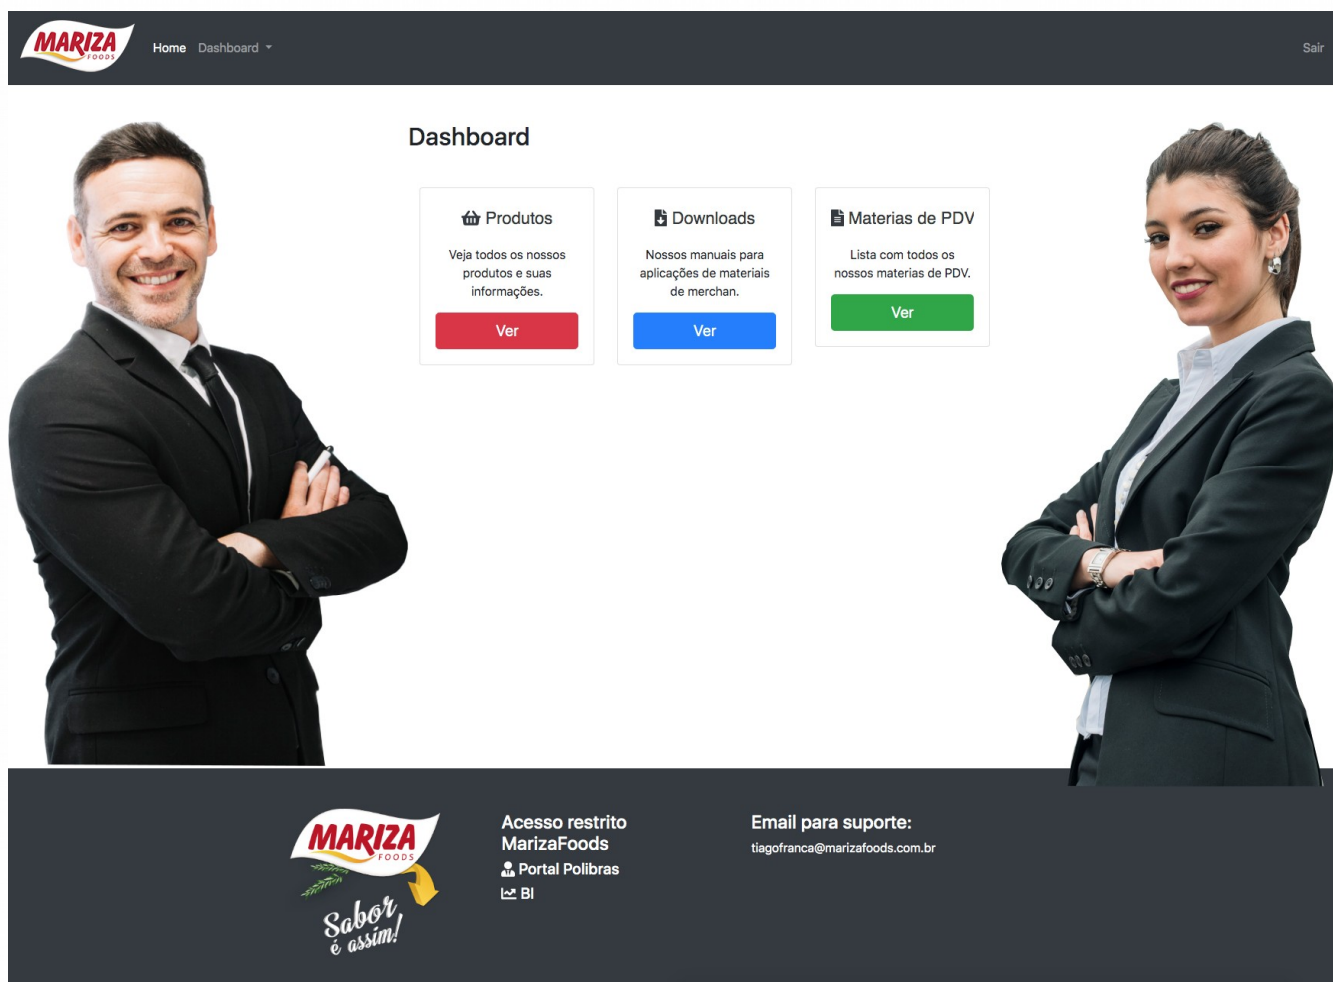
MARIZA FOODS

Home Dashboard

Sair

Dashboard

Produtos

Veja todos os nossos produtos e suas informações.

Ver

Downloads

Nossos manuais para aplicações de materiais de merchan.

Ver

Materias de PDV

Lista com todos os nossos materias de PDV.

Ver

MARIZA FOODS

Sabor é assim!

Acesso restrito MarizaFoods

Portal Polibras

BI

Email para suporte:

tiagofranca@marizafoods.com.br